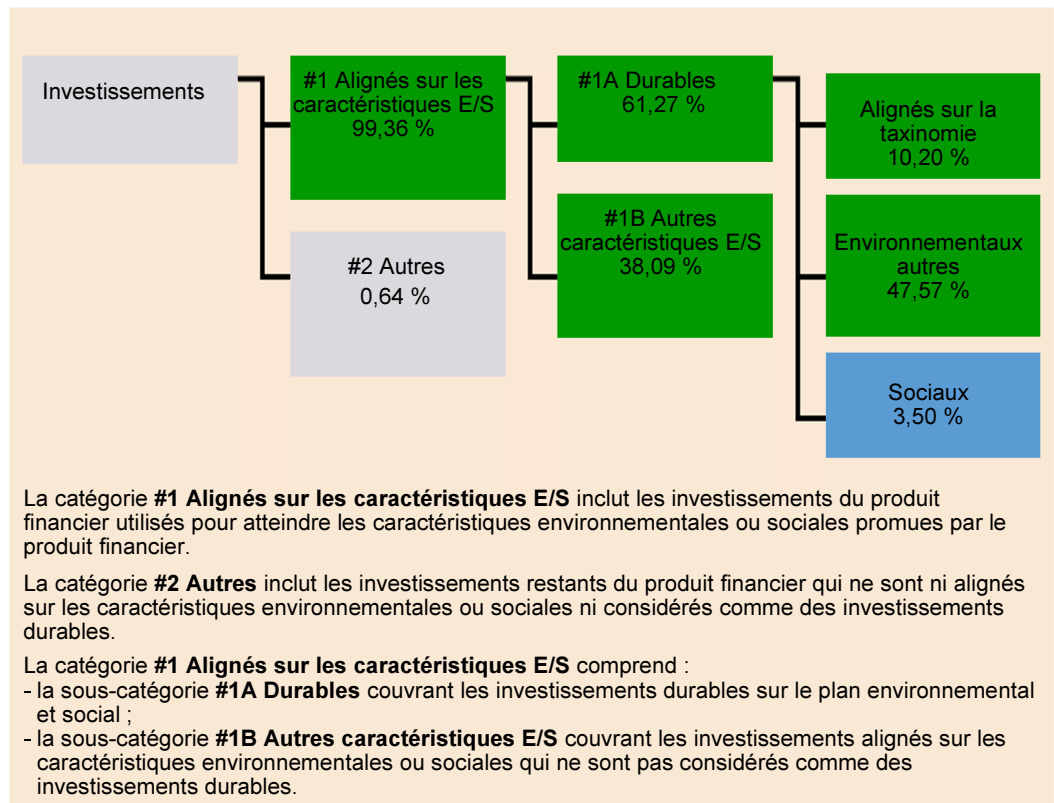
Investissements

#1 Alignés sur les caractéristiques E/S
99,36 %

#2 Autres
0,64 %

#1A Durables
61,27 %

#1B Autres caractéristiques E/S
38,09 %

Alignés sur la taxinomie
10,20 %

Environnementaux autres
47,57 %

Sociaux
3,50 %

La catégorie **#1 Alignés sur les caractéristiques E/S** inclut les investissements du produit financier utilisés pour atteindre les caractéristiques environnementales ou sociales promues par le produit financier.

La catégorie **#2 Autres** inclut les investissements restants du produit financier qui ne sont ni alignés sur les caractéristiques environnementales ou sociales ni considérés comme des investissements durables.

La catégorie **#1 Alignés sur les caractéristiques E/S** comprend :
- la sous-catégorie **#1A Durables** couvrant les investissements durables sur le plan environnemental et social ;
- la sous-catégorie **#1B Autres caractéristiques E/S** couvrant les investissements alignés sur les caractéristiques environnementales ou sociales qui ne sont pas considérés comme des investissements durables.